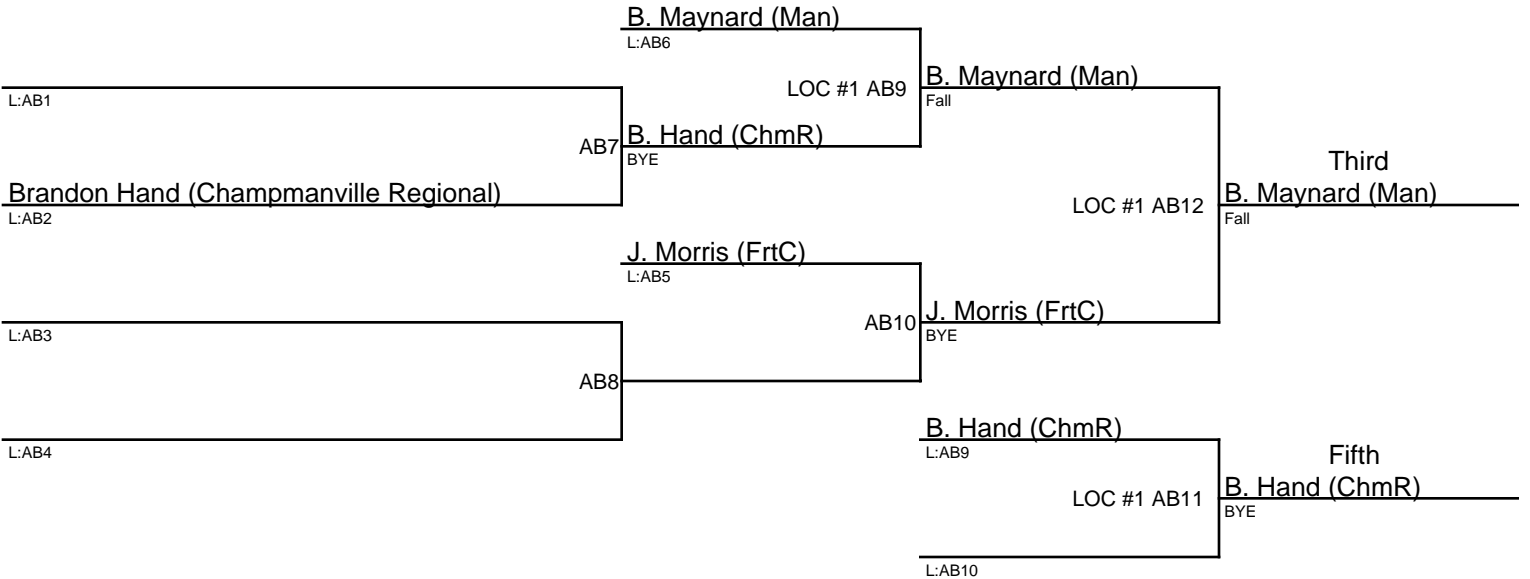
B. Maynard (Man)
L:AB6

L:AB1

LOC #1 AB9

B. Maynard (Man)
Fall

AB7

B. Hand (ChmR)
BYE

Third

Brandon Hand (Champmanville Regional)
L:AB2

LOC #1 AB12

B. Maynard (Man)
Fall

J. Morris (FrtC)
L:AB5

AB10

J. Morris (FrtC)
BYE

L:AB3

AB8

L:AB4

B. Hand (ChmR)
L:AB9

Fifth

LOC #1 AB11

B. Hand (ChmR)
BYE

L:AB10